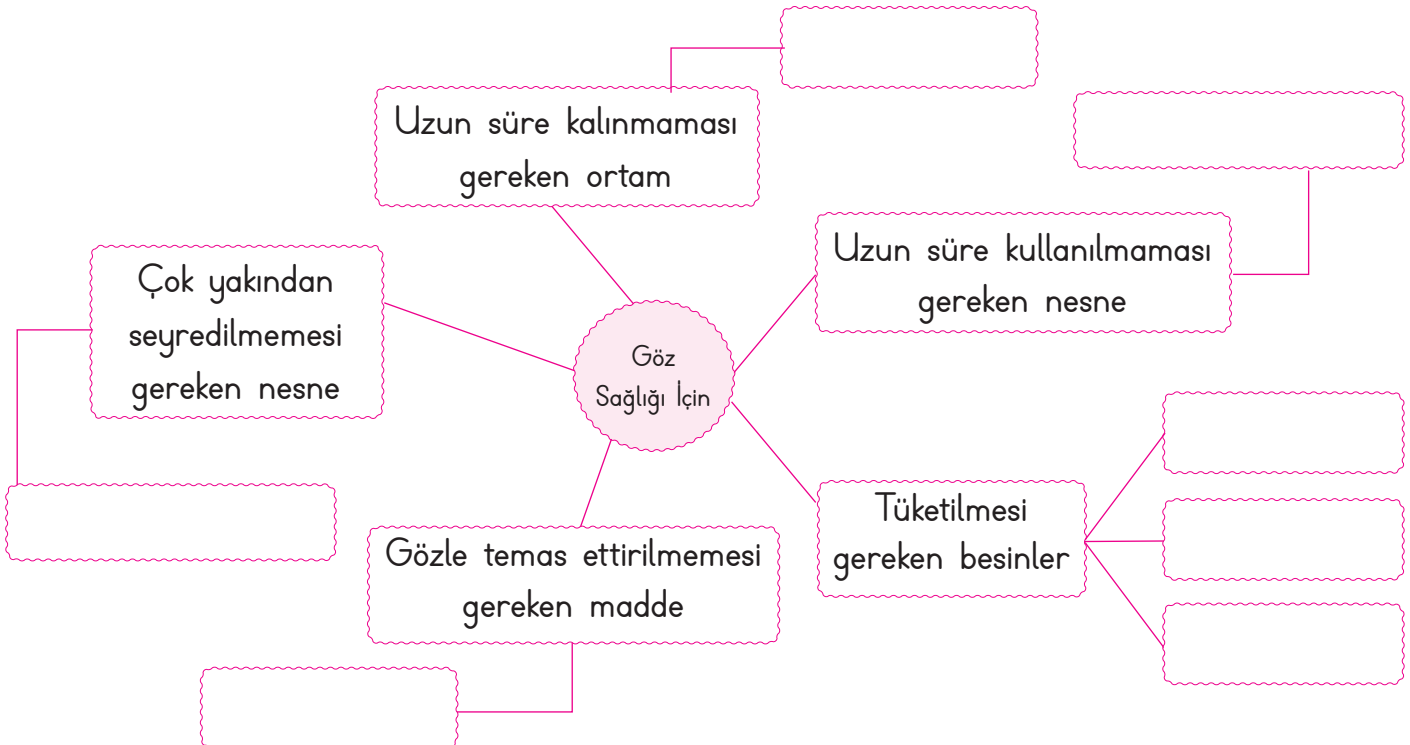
Uzun süre kalınmaması gereken ortam

Uzun süre kullanılmaması gereken nesne

Çok yakından seyredilmemesi gereken nesne

Göz Sağlığı İçin

Tüketilmesi gereken besinler

Gözle temas ettirilmemesi gereken madde